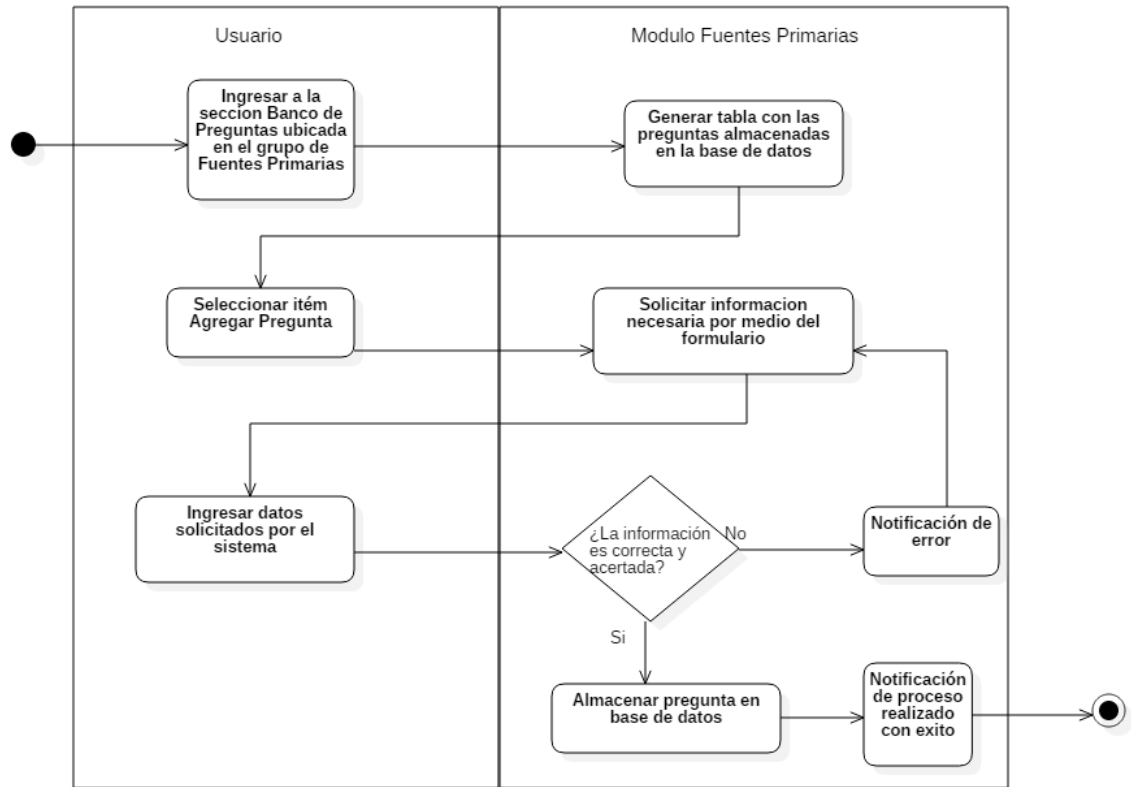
Usuario

Modulo Fuentes Primarias

Ingresar a la seccion Banco de Preguntas ubicada en el grupo de Fuentes Primarias

Generar tabla con las preguntas almacenadas en la base de datos

Seleccionar itém Agregar Pregunta

Solicitar informacion necesaria por medio del formulario

Ingresar datos solicitados por el sistema

¿La información es correcta y acertada?

No

Notificación de error

Si

Almacenar pregunta en base de datos

Notificación de proceso realizado con exito